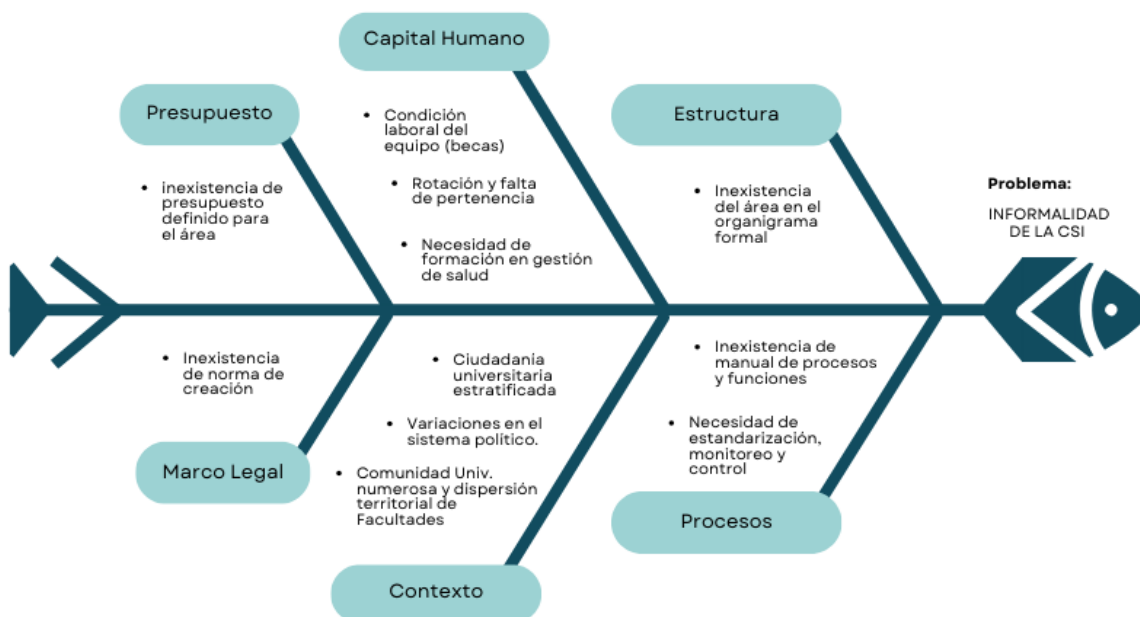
Capital Humano

Presupuesto

Estructura

- Condición laboral del equipo (becas)
- Rotación y falta de pertenencia
- Necesidad de formación en gestión de salud

- inexistencia de presupuesto definido para el área

- Inexistencia del área en el organigrama formal

Problema:

INFORMALIDAD DE LA CSI

- Inexistencia de norma de creación

- Ciudadania universitaria estratificada
- Variaciones en el sistema político.
- Comunidad Univ. numerosa y dispersión territorial de Facultades

- Inexistencia de manual de procesos y funciones
- Necesidad de estandarización, monitoreo y control

Marco Legal

Procesos

Contexto